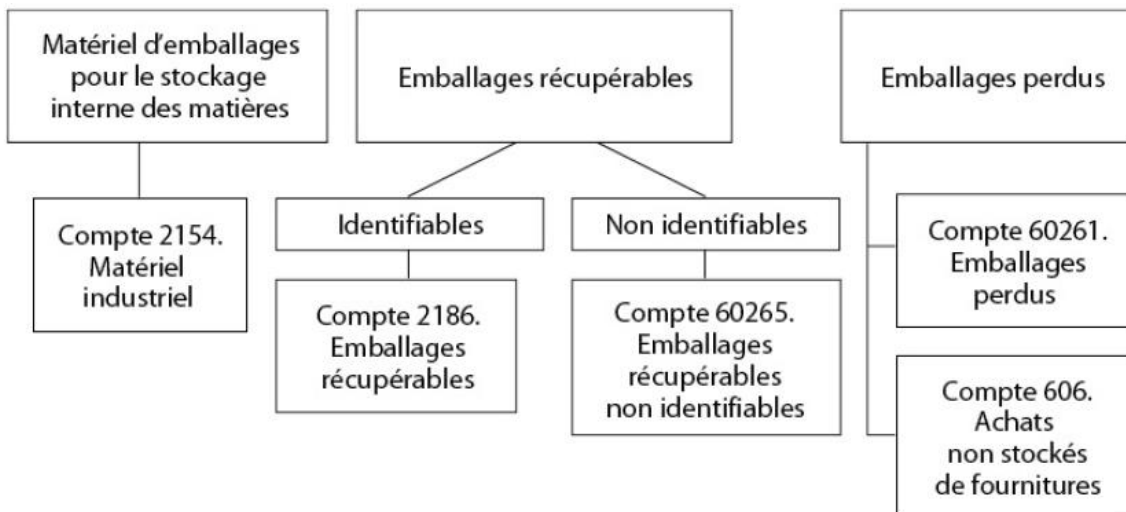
Matériel d'emballages pour le stockage interne des matières

Compte 2154. Matériel industriel

Emballages récupérables

Identifiables

Compte 2186. Emballages récupérables

Non identifiables

Compte 60265. Emballages récupérables non identifiables

Emballages perdus

Compte 60261. Emballages perdus

Compte 606. Achats non stockés de fournitures